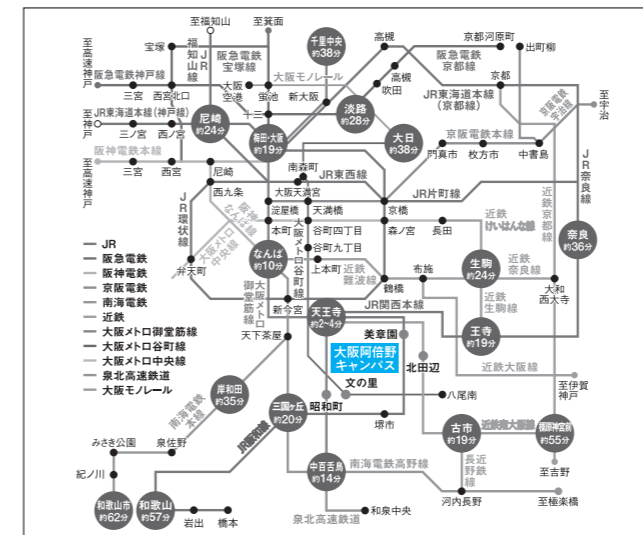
至福知山
至箕面
千里中央 約38分
高槻
京都河原町
出町柳
至高速神戸
宝塚
福知山線
JR
阪急電鉄 宝塚線
大阪モノレール
阪急電鉄 京都線
阪急電鉄神戸線
茨木
高槻
京都
至宇治
三宮
西宮北口
大阪空港
蛍池
新大阪
淡路 約28分
吹田
JR東海道本線 (京都線)
京阪電鉄宇治線
JR東海道本線(神戸線)
尼崎 約24分
十三
至高速神戸
三ノ宮
西ノ宮
梅田・大阪 約19分
大日 約38分
京阪電鉄本線
阪神電鉄本線
門真市
枚方市
中書島
JR奈良線
至高速神戸
三宮
西宮
南森町
JR東西線
尼崎
大阪天満宮
JR片町線
近鉄京都線
西九条
京阪なんば線
JR環状線
淀屋橋
天満橋
京橋
奈良 約36分
本町
谷町四丁目
森ノ宮
長田
近鉄けいはんな線
大阪メトロ中央線
なんば 約10分
大阪メトロ谷町線
谷町九丁目
上本町
近鉄難波線
布施
生駒 約24分
近鉄奈良線
— JR
— 阪急電鉄
— 阪神電鉄
— 京阪電鉄
— 南海電鉄
— 近鉄
— 大阪メトロ御堂筋線
— 大阪メトロ谷町線
— 大阪メトロ中央線
— 泉北高速鉄道
— 大阪モノレール
弁天町
鶴橋
近鉄生駒線
大和西大寺
大阪メトロ御堂筋線
新今宮
天王寺 約2~4分
JR関西本線
王寺 約19分
天下茶屋
美章園
大阪阿倍野キャンパス
北田辺
近鉄大阪線
文の里
岸和田 約35分
南海電鉄本線
八尾南
至伊賀神戸
三国ヶ丘 約20分
昭和町
JR阪和線
堺市
古市 約19分
近鉄南大阪線
橿原神宮前 約55分
みさき公園
泉佐野
長野線
至吉野
紀ノ川
中百舌鳥 約14分
南海電鉄高野線
近鉄長野線
和歌山市 約62分
和歌山 約57分
和泉中央
河内長野
至極楽橋
岩出
橋本
泉北高速鉄道